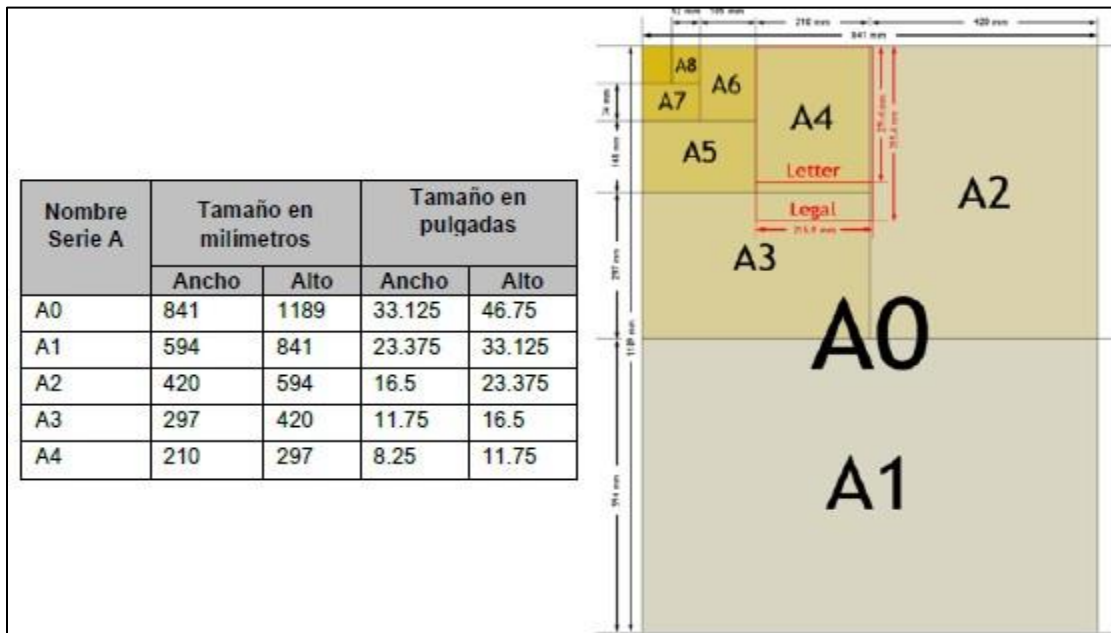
| Nombre Serie A | Tamaño en milimetros | | Tamaño en pulgadas | |
|---|---|---|---|---|
| | Ancho | Alto | Ancho | Alto |
| A0 | 841 | 1189 | 33.125 | 46.75 |
| A1 | 594 | 841 | 23.375 | 33.125 |
| A2 | 420 | 594 | 16.5 | 23.375 |
| A3 | 297 | 420 | 11.75 | 16.5 |
| A4 | 210 | 297 | 8.25 | 11.75 |

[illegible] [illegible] 210 mm 420 mm
841 mm

A8
A7
A6
A4
A5
Letter
Legal
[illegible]
A3
A2
A0
A1
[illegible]